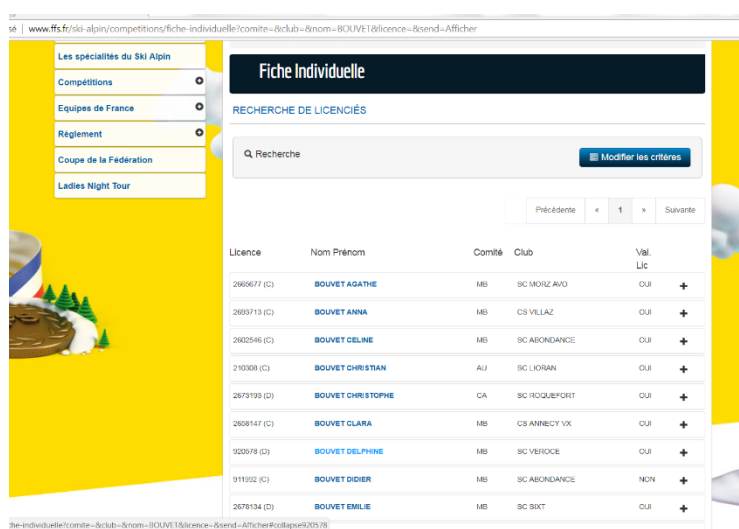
sé | www.ffs.fr/ski-alpin/competitions/fiche-individuelle?comite=&club=&nom=BOUVET&licence=&send=Afficher

Les spécialités du Ski Alpin
Compétitions
Equipes de France
Règlement
Coupe de la Fédération
Ladies Night Tour

Fiche Individuelle

RECHERCHE DE LICENCIÉS

Recherche

Modifier les critères

Précédente « 1 » Suivante

| Licence | Nom Prénom | Comité | Club | Val. Lic | |
|---|---|---|---|---|---|
| 2665677 (C) | BOUVET AGATHE | MB | SC MORZ AVO | OUI | + |
| 2693713 (C) | BOUVET ANNA | MB | CS VILLAZ | OUI | + |
| 2602546 (C) | BOUVET CELINE | MB | SC ABONDANCE | OUI | + |
| 210308 (C) | BOUVET CHRISTIAN | AU | SC LIORAN | OUI | + |
| 2673193 (D) | BOUVET CHRISTOPHE | CA | SC ROQUEFORT | OUI | + |
| 2608147 (C) | BOUVET CLARA | MB | CS ANNECY VX | OUI | + |
| 920578 (D) | BOUVET DELPHINE | MB | SC VEROCE | OUI | + |
| 911992 (C) | BOUVET DIDIER | MB | SC ABONDANCE | NON | + |
| 2678134 (D) | BOUVET EMILIE | MB | SC SIXT | OUI | + |

che-individuelle?comite=&club=&nom=BOUVET&licence=&send=Afficher#collapse920578